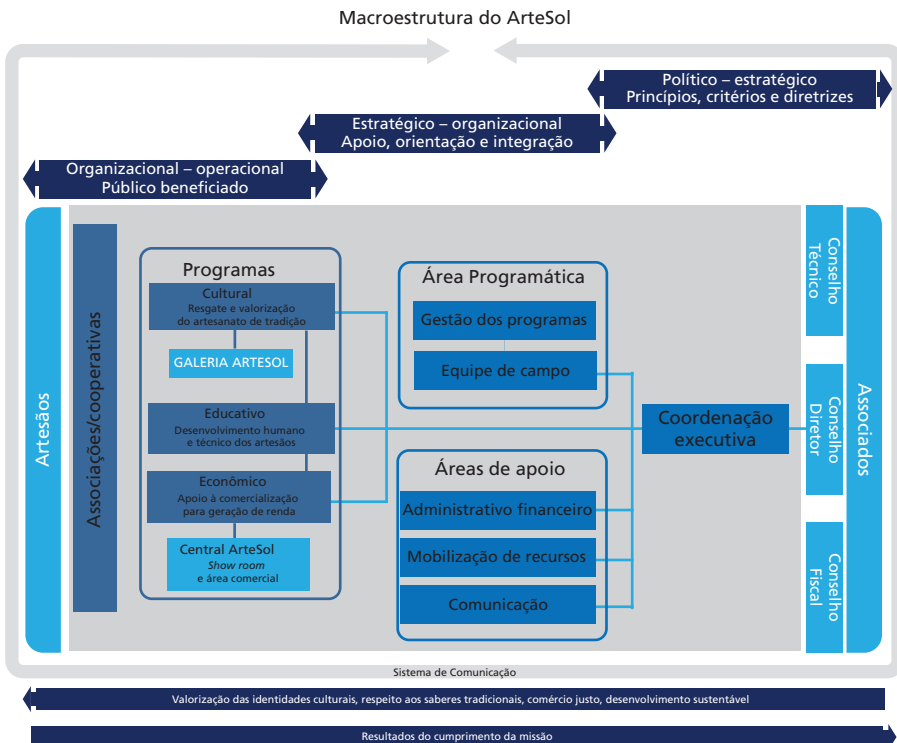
Macroestrutura do ArteSol

Político – estratégico
Princípios, critérios e diretrizes

Estratégico – organizacional
Apoio, orientação e integração

Organizacional – operacional
Público beneficiado

Artesãos

Associações/cooperativas

Programas

Cultural
Resgate e valorização do artesanato de tradição

GALERIA ARTESOL

Educativo
Desenvolvimento humano e técnico dos artesãos

Econômico
Apoio à comercialização para geração de renda

Central ArteSol
Show room
e área comercial

Área Programática

Gestão dos programas

Equipe de campo

Áreas de apoio

Administrativo financeiro

Mobilização de recursos

Comunicação

Coordenação executiva

Conselho Técnico

Conselho Diretor

Conselho Fiscal

Associados

Sistema de Comunicação

Valorização das identidades culturais, respeito aos saberes tradicionais, comércio justo, desenvolvimento sustentável

Resultados do cumprimento da missão